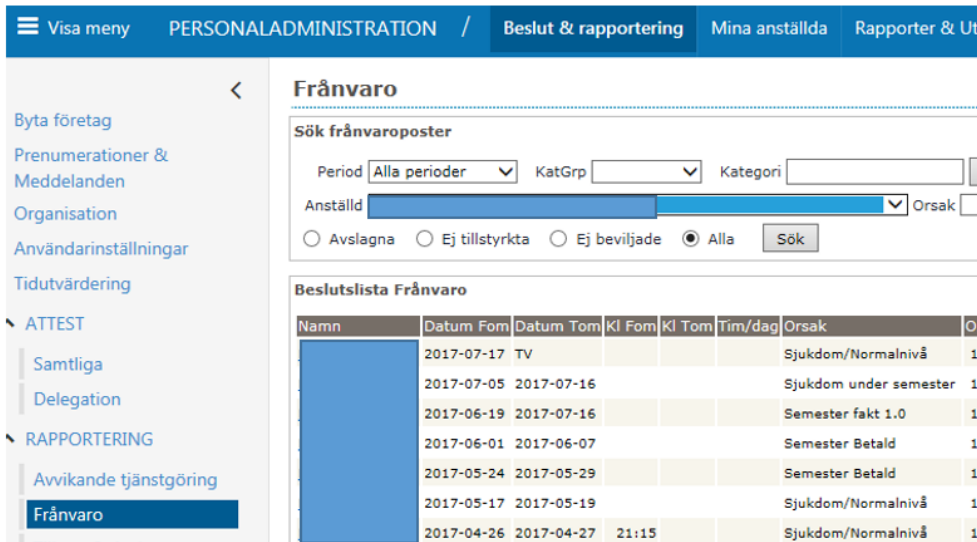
Visa meny PERSONALADMINISTRATION / Beslut & rapportering Mina anställda Rapporter & Ut

Byta företag
Prenumerationer & Meddelanden
Organisation
Användarinställningar
Tidutvärdering
ATTEST
Samtliga
Delegation
RAPPORTERING
Avvikande tjänstgöring
Frånvaro

Frånvaro

Sök frånvaroposter
Period Alla perioder KatGrp Kategori
Anställd Orsak
Avslagna Ej tillstyrkta Ej beviljade Alla Sök

Beslutslista Frånvaro

| Namn | Datum Fom | Datum Tom | Kl Fom | Kl Tom | Tim/dag | Orsak | O |
|---|---|---|---|---|---|---|---|
| | 2017-07-17 | TV | | | | Sjukdom/Normalnivå | 1 |
| | 2017-07-05 | 2017-07-16 | | | | Sjukdom under semester | 1 |
| | 2017-06-19 | 2017-07-16 | | | | Semester fakt 1.0 | 1 |
| | 2017-06-01 | 2017-06-07 | | | | Semester Betald | 1 |
| | 2017-05-24 | 2017-05-29 | | | | Semester Betald | 1 |
| | 2017-05-17 | 2017-05-19 | | | | Sjukdom/Normalnivå | 1 |
| | 2017-04-26 | 2017-04-27 | 21:15 | | | Sjukdom/Normalnivå | 1 |